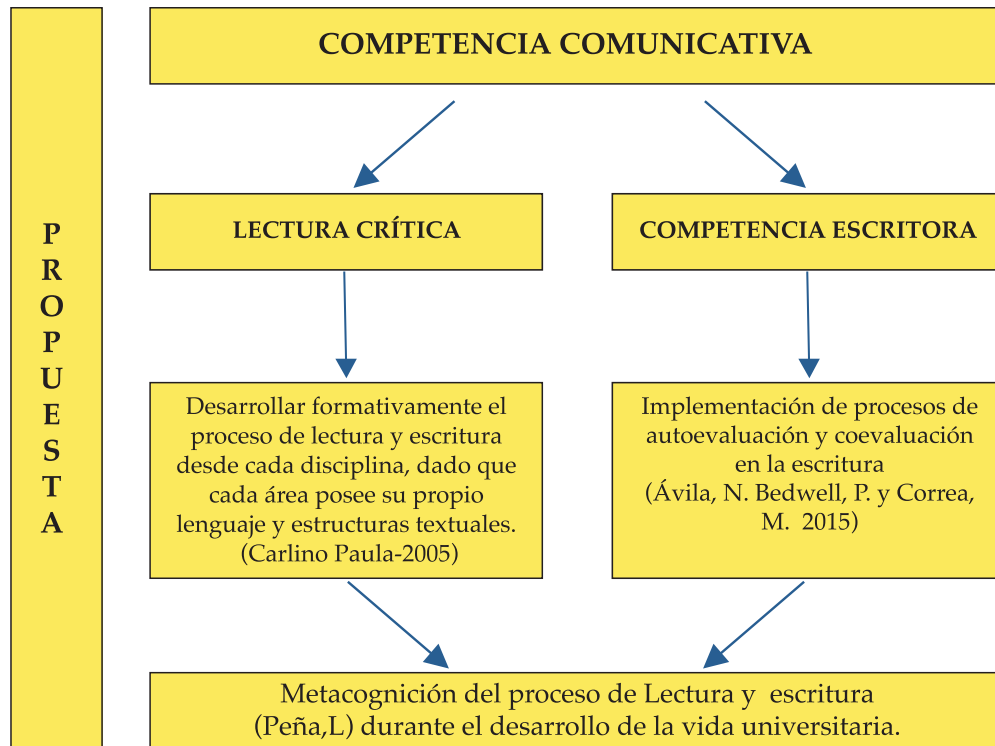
P R O P U E S T A

COMPETENCIA COMUNICATIVA

LECTURA CRÍTICA

COMPETENCIA ESCRITORA

Desarrollar formativamente el proceso de lectura y escritura desde cada disciplina, dado que cada área posee su propio lenguaje y estructuras textuales. (Carlino Paula-2005)

Implementación de procesos de autoevaluación y coevaluación en la escritura (Ávila, N. Bedwell, P. y Correa, M. 2015)

Metacognición del proceso de Lectura y escritura (Peña,L) durante el desarrollo de la vida universitaria.